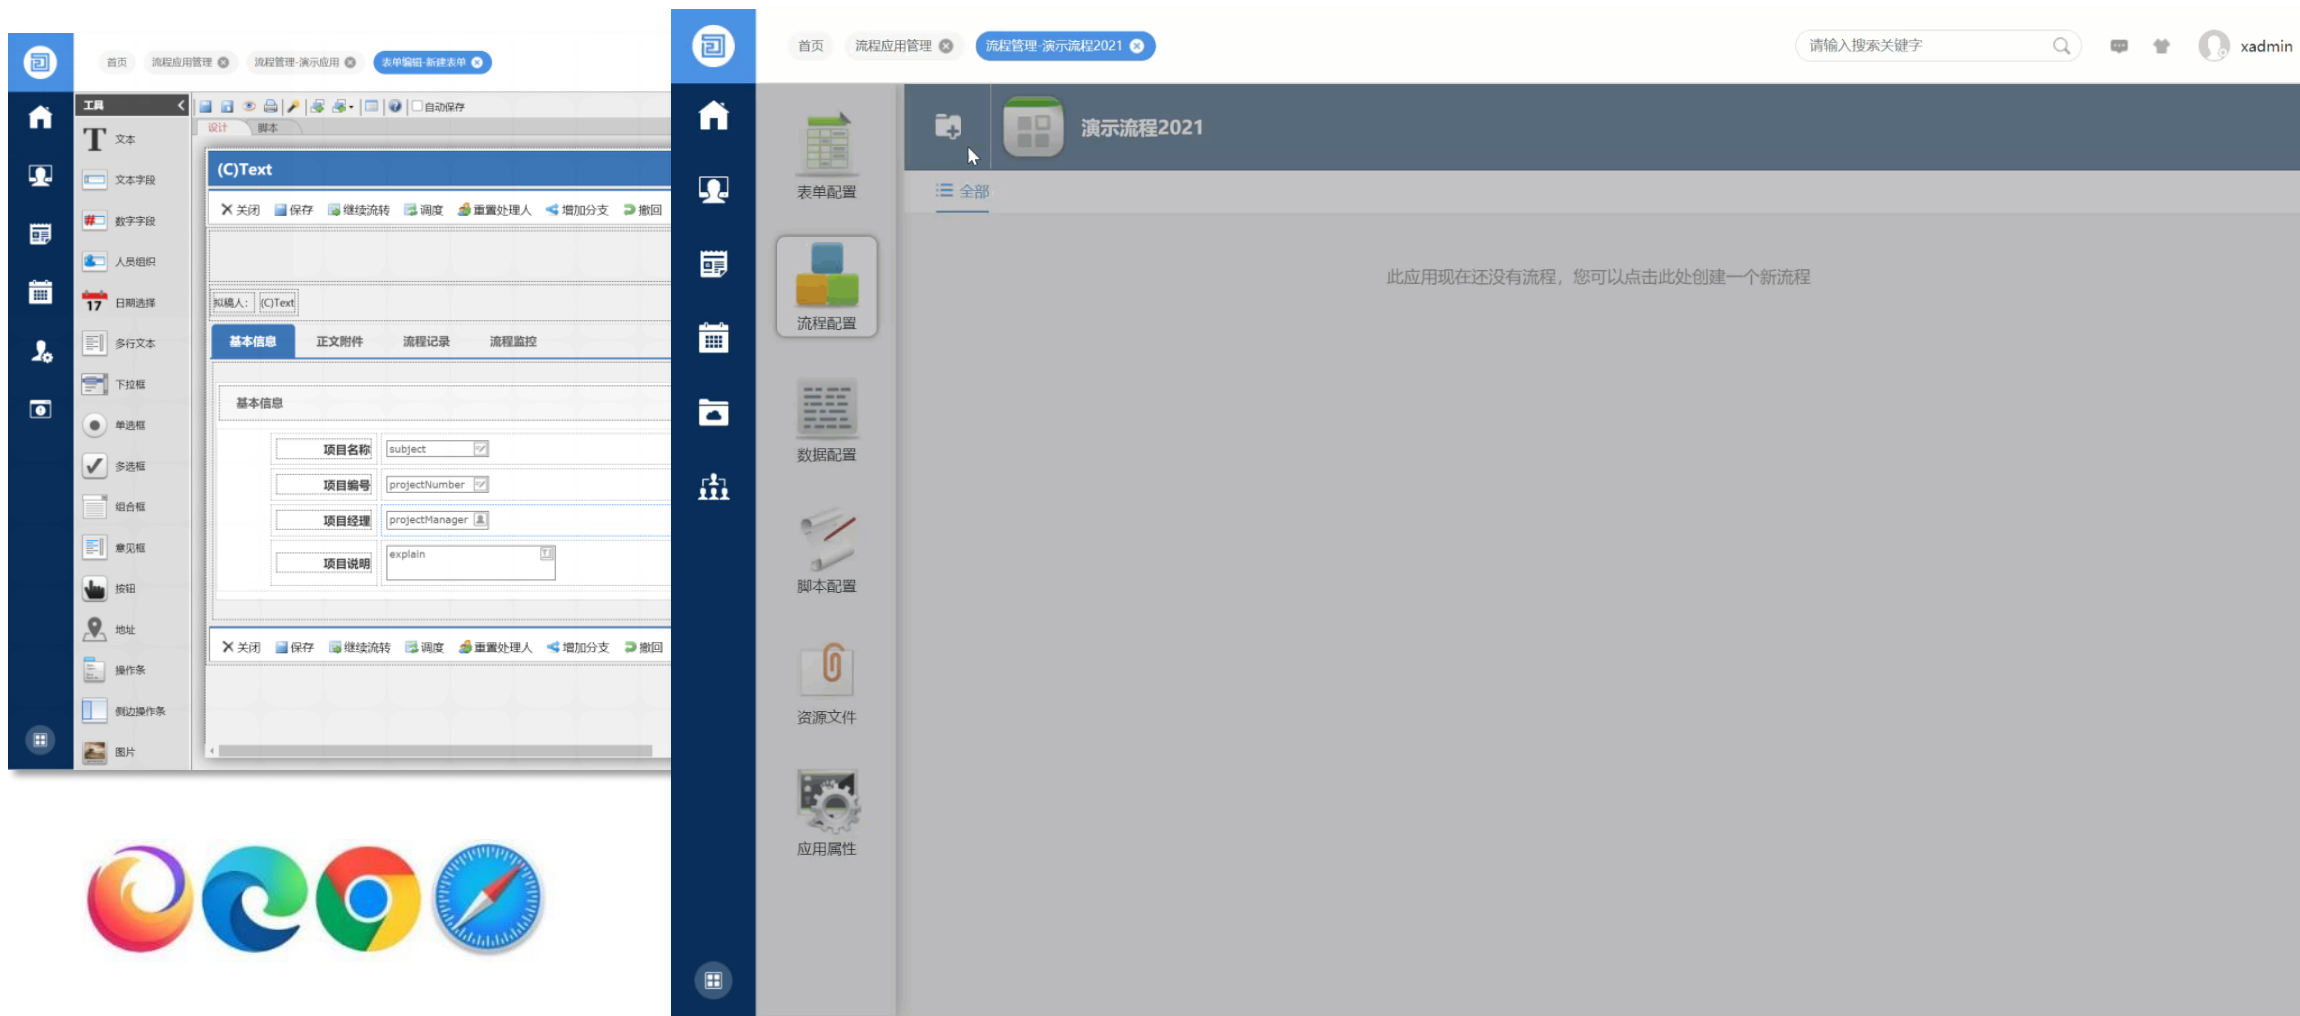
首页 流程应用管理 流程管理-演示应用 表单编辑-新建表单

工具
文本
文本字段
数字字段
人员组织
17 日期选择
多行文本
下拉框
单选框
多选框
组合框
意见框
按钮
地址
操作条
侧边操作条
图片

自动保存
设计 脚本

(C)Text

关闭 保存 继续流转 调度 重置处理人 增加分支 撤回

拟稿人: (C)Text

基本信息 正文附件 流程记录 流程监控

基本信息

| 项目名称 | subject |
|---|---|
| 项目编号 | projectNumber |
| 项目经理 | projectManager |
| 项目说明 | explain |

关闭 保存 继续流转 调度 重置处理人 增加分支 撤回

首页 流程应用管理 流程管理-演示流程2021

请输入搜索关键字

xadmin

表单配置
流程配置
数据配置
脚本配置
资源文件
应用属性

演示流程2021

全部

此应用现在还没有流程，您可以点击此处创建一个新流程